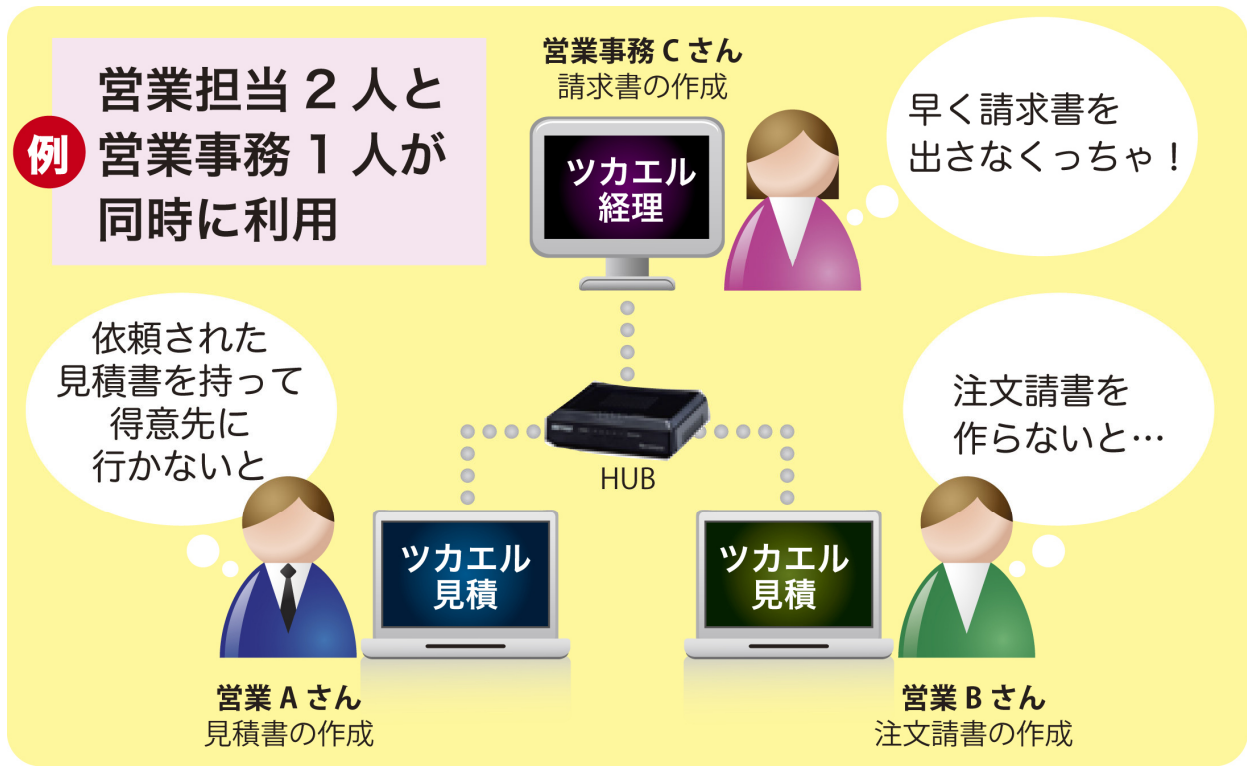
例
営業担当２人と
営業事務１人が
同時に利用

営業事務 C さん
請求書の作成

ツカエル
経理

早く請求書を
出さなくっちゃ！

依頼された
見積書を持って
得意先に
行かないと

HUB

注文請書を
作らないと…

ツカエル
見積

ツカエル
見積

営業 A さん
見積書の作成

営業 B さん
注文請書の作成